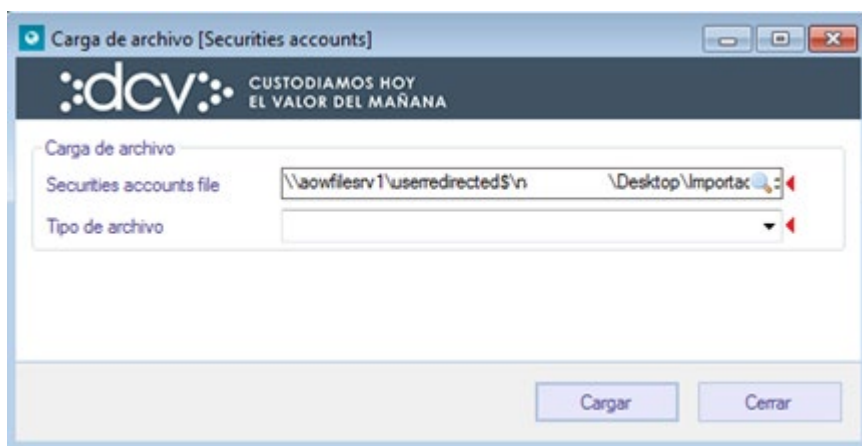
Carga de archivo [Securities accounts]

dcv CUSTODIAMOS HOY EL VALOR DEL MAÑANA

Carga de archivo

Securities accounts file \\aowfilesrv1\userredirected$\n \Desktop\Importac

Tipo de archivo

Cargar Cerrar